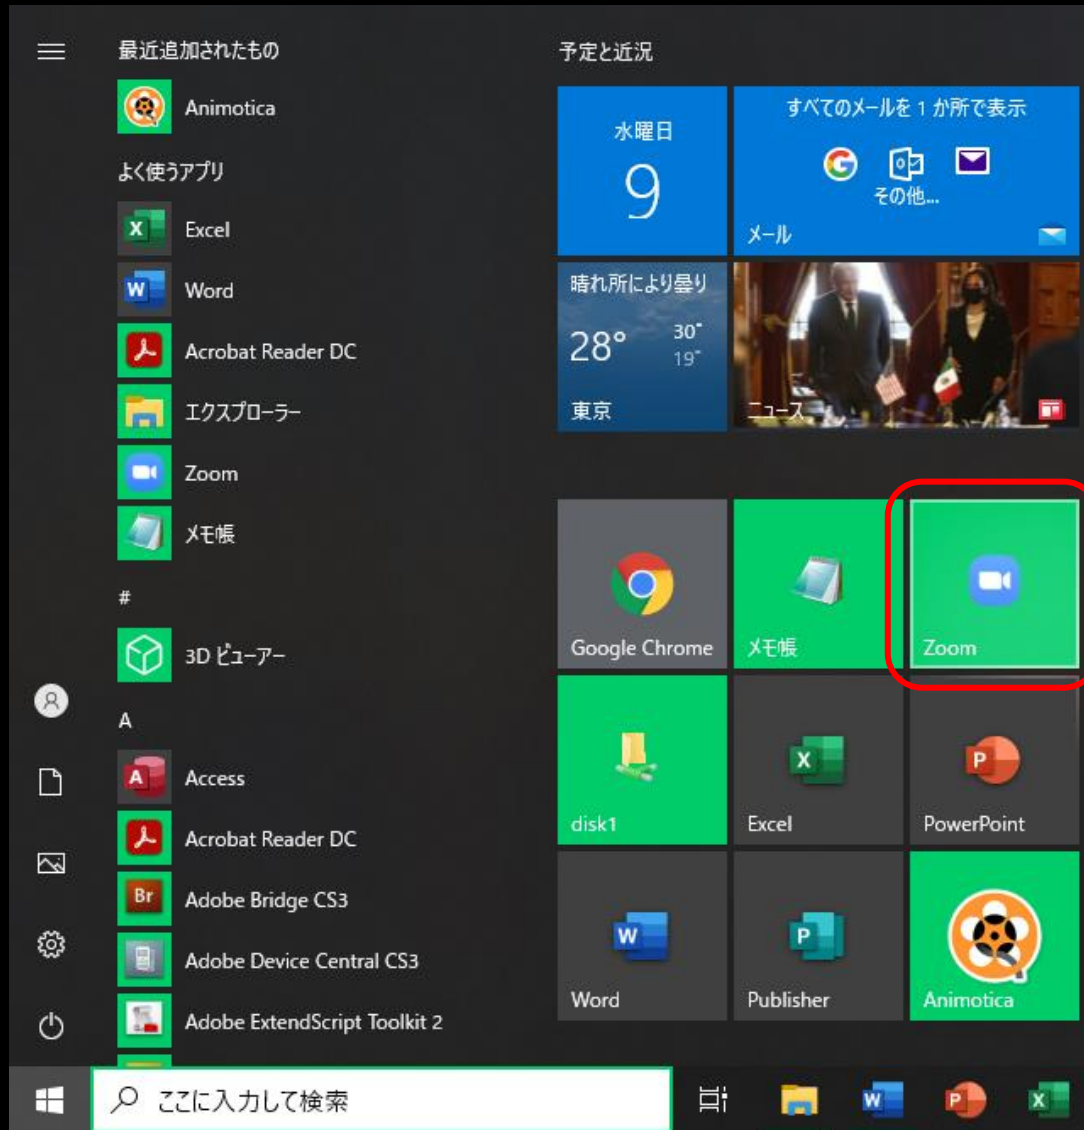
最近追加されたもの

Animotica

よく使うアプリ

Excel

Word

Acrobat Reader DC

エクスプローラー

Zoom

メモ帳

#

3D ビューアー

A

Access

Acrobat Reader DC

Adobe Bridge CS3

Adobe Device Central CS3

Adobe ExtendScript Toolkit 2

予定と近況

水曜日
9

すべてのメールを 1 か所で表示
その他...
メール

晴れ所により曇り
28°
30°
19°
東京

ニュース

Google Chrome

メモ帳

Zoom

disk1

Excel

PowerPoint

Word

Publisher

Animotica

ここに入力して検索